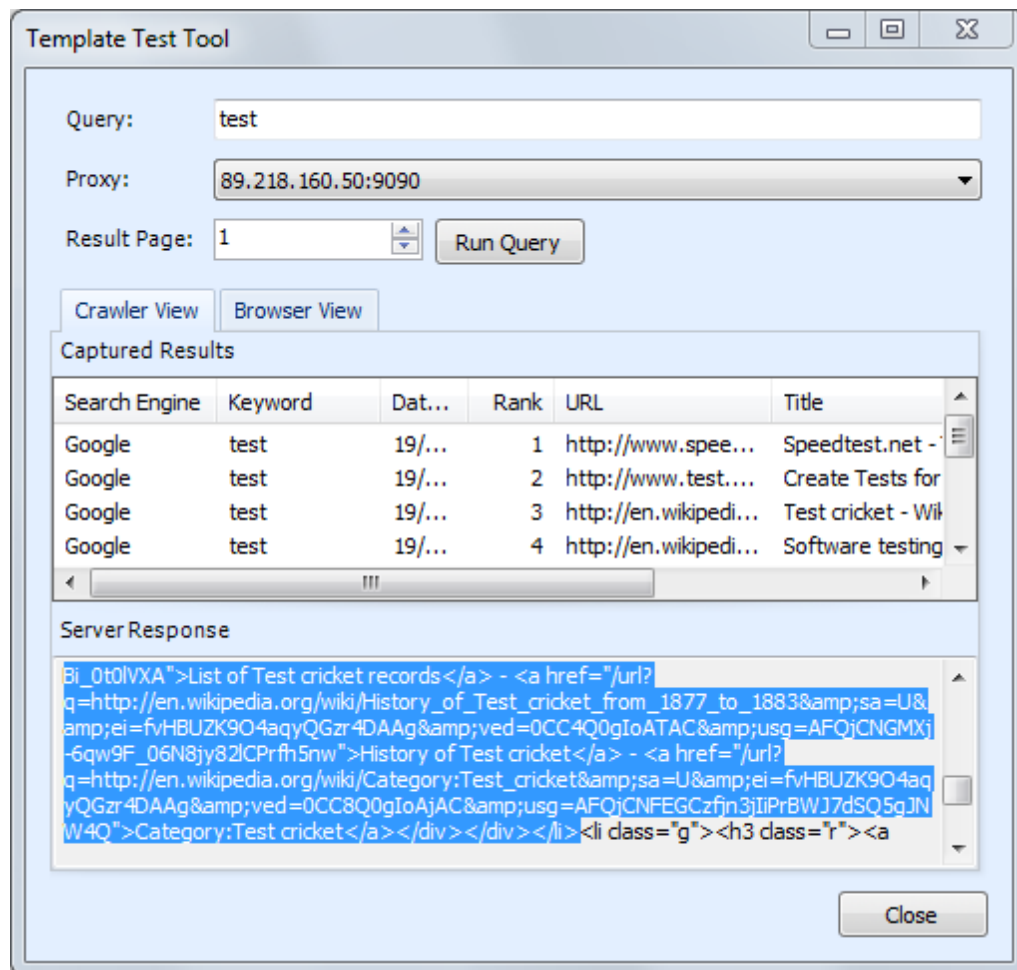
Template Test Tool

Query: test

Proxy: 89.218.160.50:9090

Result Page: 1

Run Query

Crawler View Browser View

Captured Results

| Search Engine | Keyword | Dat... | Rank | URL | Title |
|---|---|---|---|---|---|
| Google | test | 19/... | 1 | http://www.spee... | Speedtest.net - |
| Google | test | 19/... | 2 | http://www.test.... | Create Tests for |
| Google | test | 19/... | 3 | http://en.wikipedi... | Test cricket - Wi |
| Google | test | 19/... | 4 | http://en.wikipedi... | Software testing |

Server Response

Bi_0t0lVXA">List of Test cricket records</a> - <a href="/url?q=http://en.wikipedia.org/wiki/History_of_Test_cricket_from_1877_to_1883&amp;sa=U&amp;ei=fvHBUZK9O4aqyQGzr4DAAg&amp;ved=0CC4Q0gIoATAC&amp;usg=AFQjCNGMXj-6qw9F_06N8jy82lCPrfh5nw">History of Test cricket</a> - <a href="/url?q=http://en.wikipedia.org/wiki/Category:Test_cricket&amp;sa=U&amp;ei=fvHBUZK9O4aqyQGzr4DAAg&amp;ved=0CC8Q0gIoAjAC&amp;usg=AFQjCNFEGCzfjn3jIiPrBWJ7dSQ5gJNW4Q">Category:Test cricket</a></div></div></li><li class="g"><h3 class="r"><a

Close